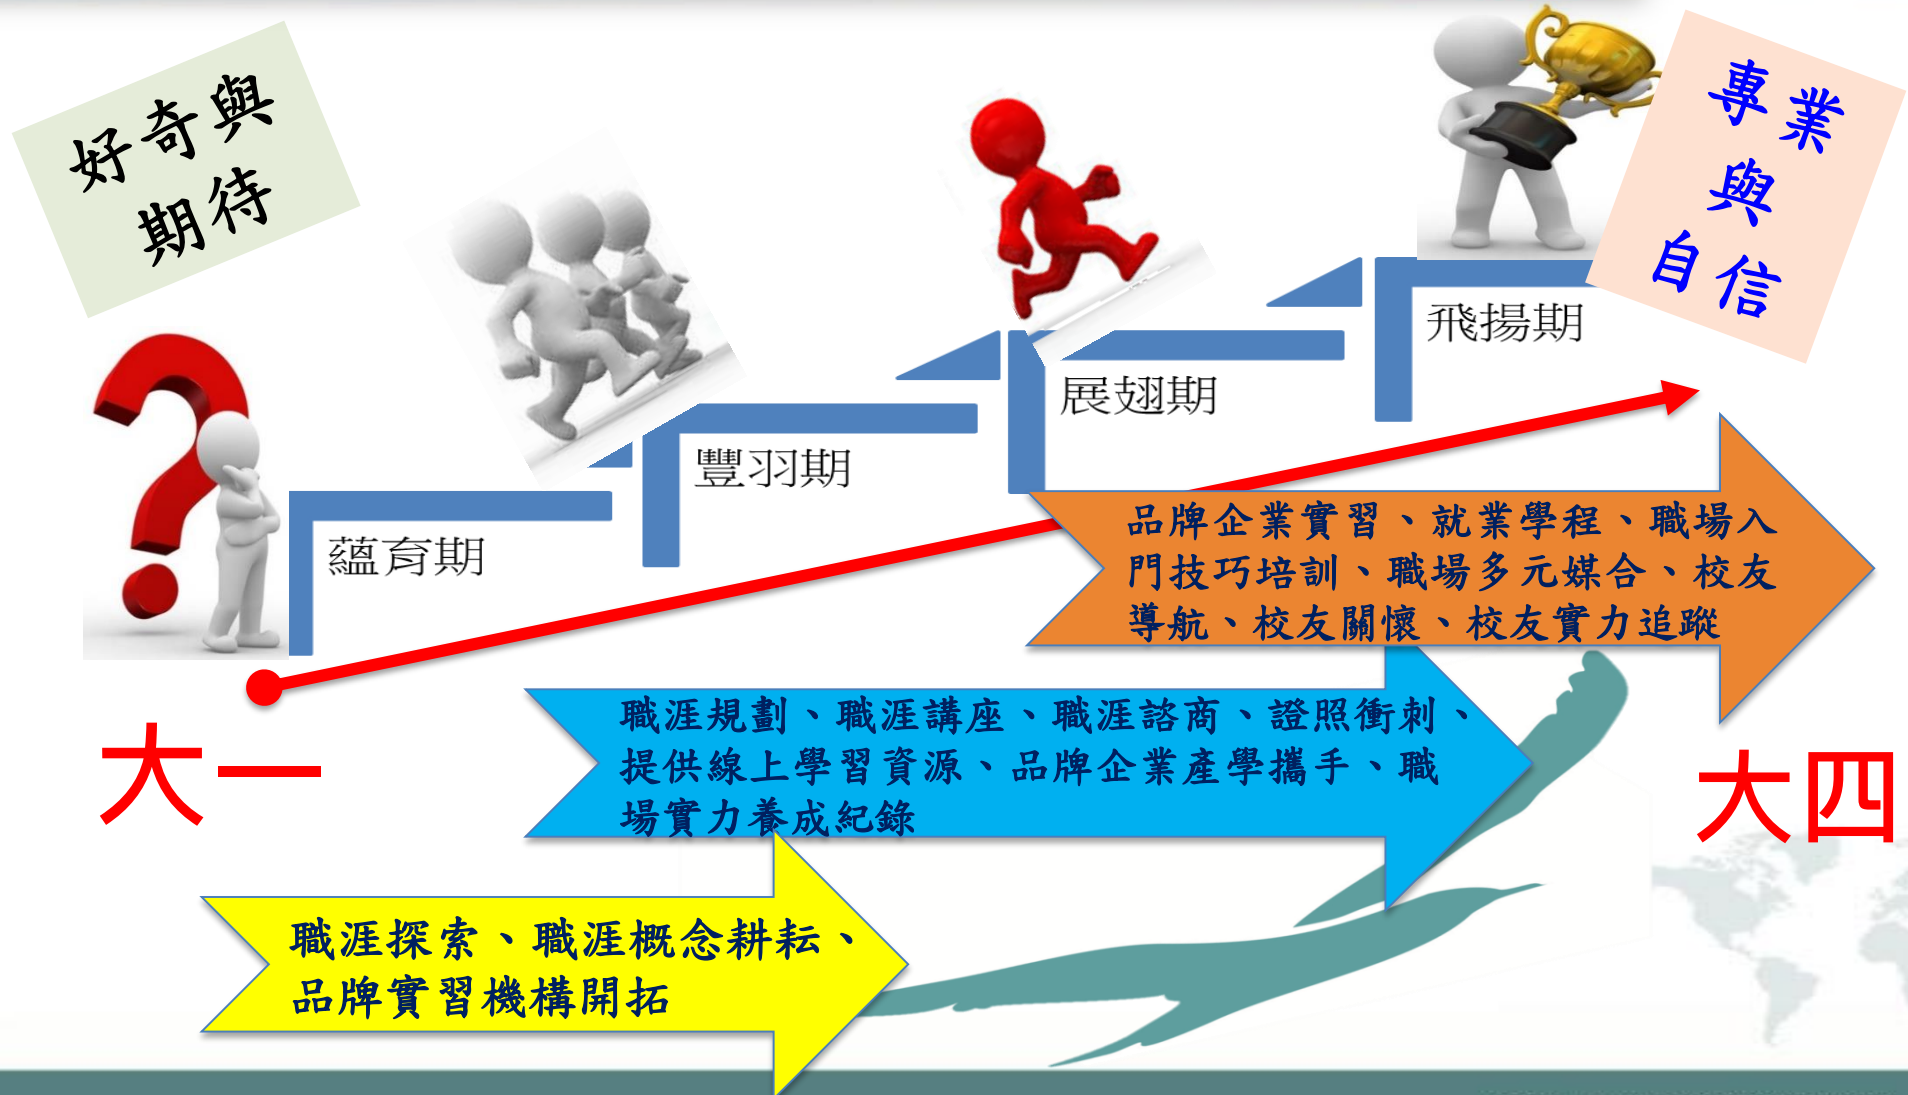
好奇與期待

蘊育期

豐羽期

展翅期

飛揚期

專業與自信

大一

大四

品牌企業實習、就業學程、職場入門技巧培訓、職場多元媒合、校友導航、校友關懷、校友實力追蹤

職涯規劃、職涯講座、職涯諮商、證照衝刺、提供線上學習資源、品牌企業產學攜手、職場實力養成紀錄

職涯探索、職涯概念耕耘、品牌實習機構開拓